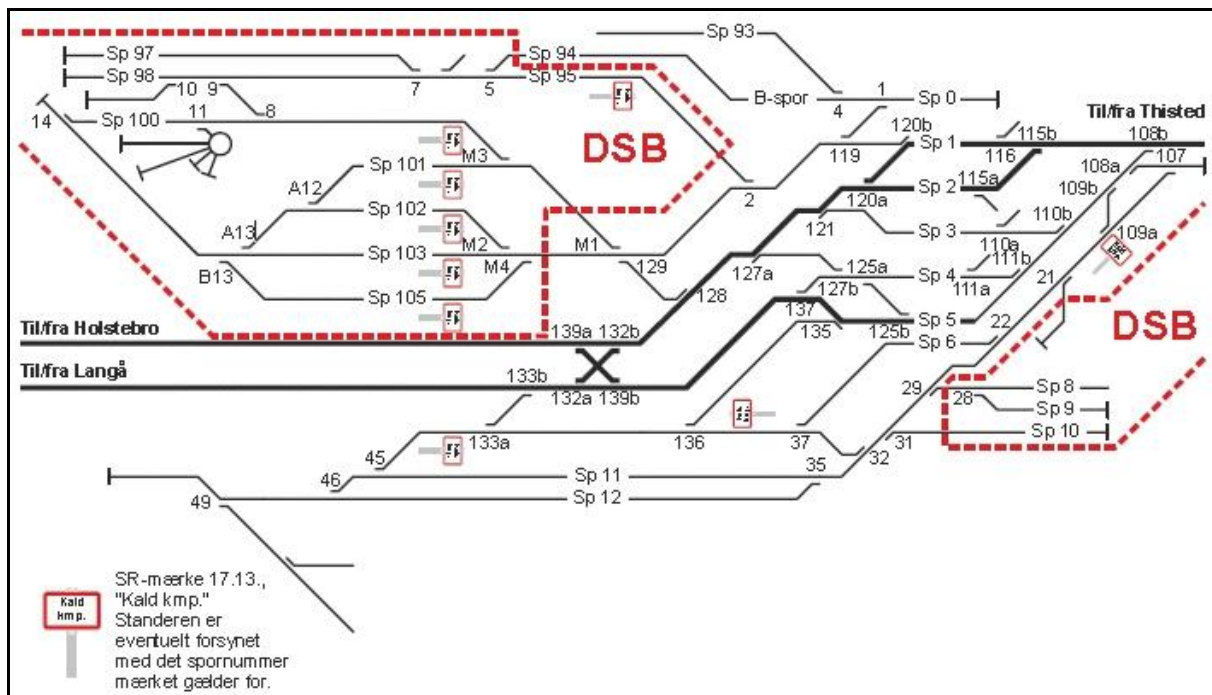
Sp 93
Sp 97
Sp 94
Sp 98
Sp 95
10 9
8
7
5
B-spor
1
Sp 0
4
14
11
Sp 100
DSB
120b
Til/fra Thisted
Sp 1
115b
108b
M3
119
116
108a
107
Sp 101
Sp 2
115a
109b
A12
2
120a
110b
Sp 102
Sp 3
109a
A13
121
110a
M2
Sp 103
M1
111b
129
127a
125a
Sp 4
B13
M4
111a
21
Sp 105
128
127b
137
Sp 5
22
DSB
Til/fra Holstebro
139a 132b
135
125b
Sp 6
Til/fra Langå
133b
132a 139b
29
Sp 8
28
Sp 9
136
37
31
Sp 10
45
133a
32
35
46
Sp 11
Sp 12
49
Kald kmp.
SR-mærke 17.13., "Kald kmp." Standeren er eventuelt forsynet med det spornummer mærket gælder for.